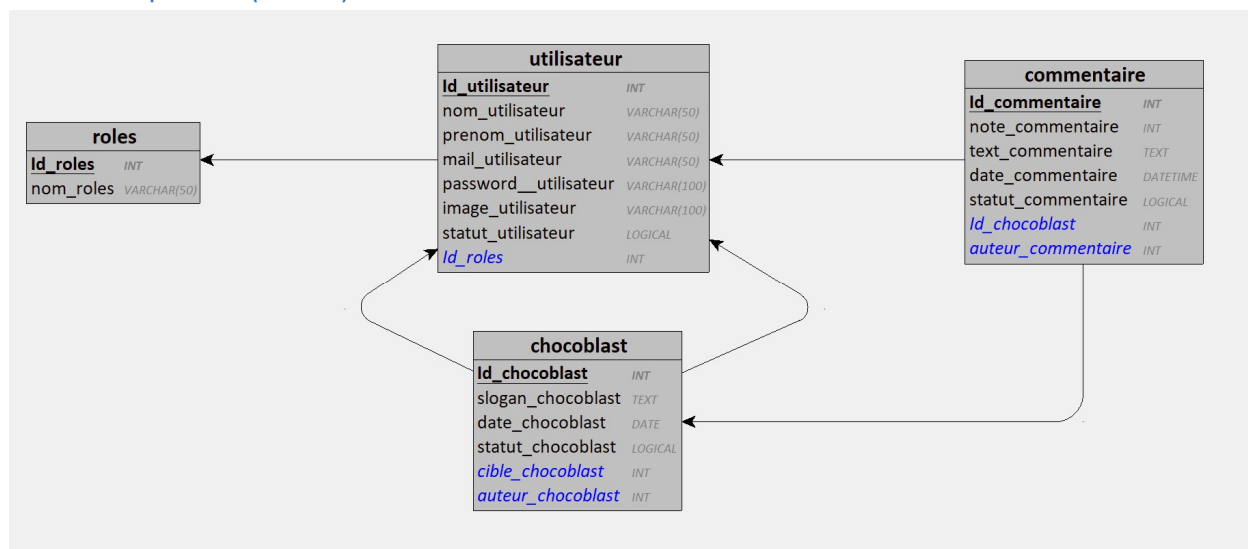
roles
Id_roles INT
nom_roles VARCHAR(50)

utilisateur
Id_utilisateur INT
nom_utilisateur VARCHAR(50)
prenom_utilisateur VARCHAR(50)
mail_utilisateur VARCHAR(50)
password__utilisateur VARCHAR(100)
image_utilisateur VARCHAR(100)
statut_utilisateur LOGICAL
Id_roles INT

commentaire
Id_commentaire INT
note_commentaire INT
text_commentaire TEXT
date_commentaire DATETIME
statut_commentaire LOGICAL
Id_chocoblast INT
auteur_commentaire INT

chocoblast
Id_chocoblast INT
slogan_chocoblast TEXT
date_chocoblast DATE
statut_chocoblast LOGICAL
cible_chocoblast INT
auteur_chocoblast INT